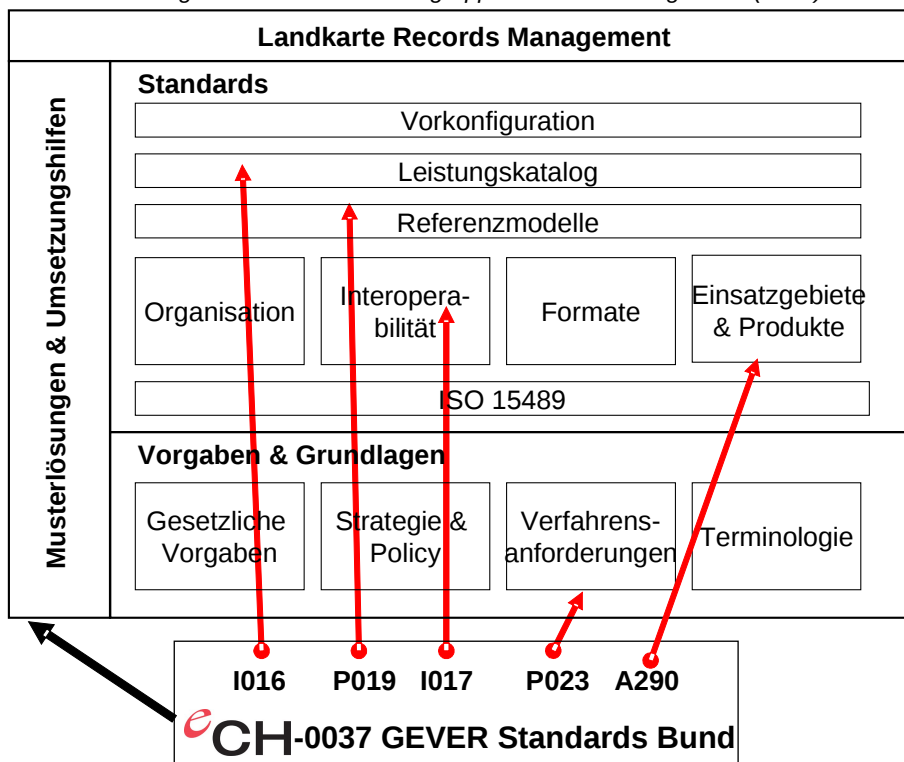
Landkarte Records Management

Musterlösungen & Umsetzungshilfen

Standards

Vorkonfiguration

Leistungskatalog

Referenzmodelle

Organisation

Interoperabilität

Formate

Einsatzgebiete & Produkte

ISO 15489

Vorgaben & Grundlagen

Gesetzliche Vorgaben

Strategie & Policy

Verfahrensanforderungen

Terminologie

I016 P019 I017 P023 A290

eCH-0037 GEVER Standards Bund